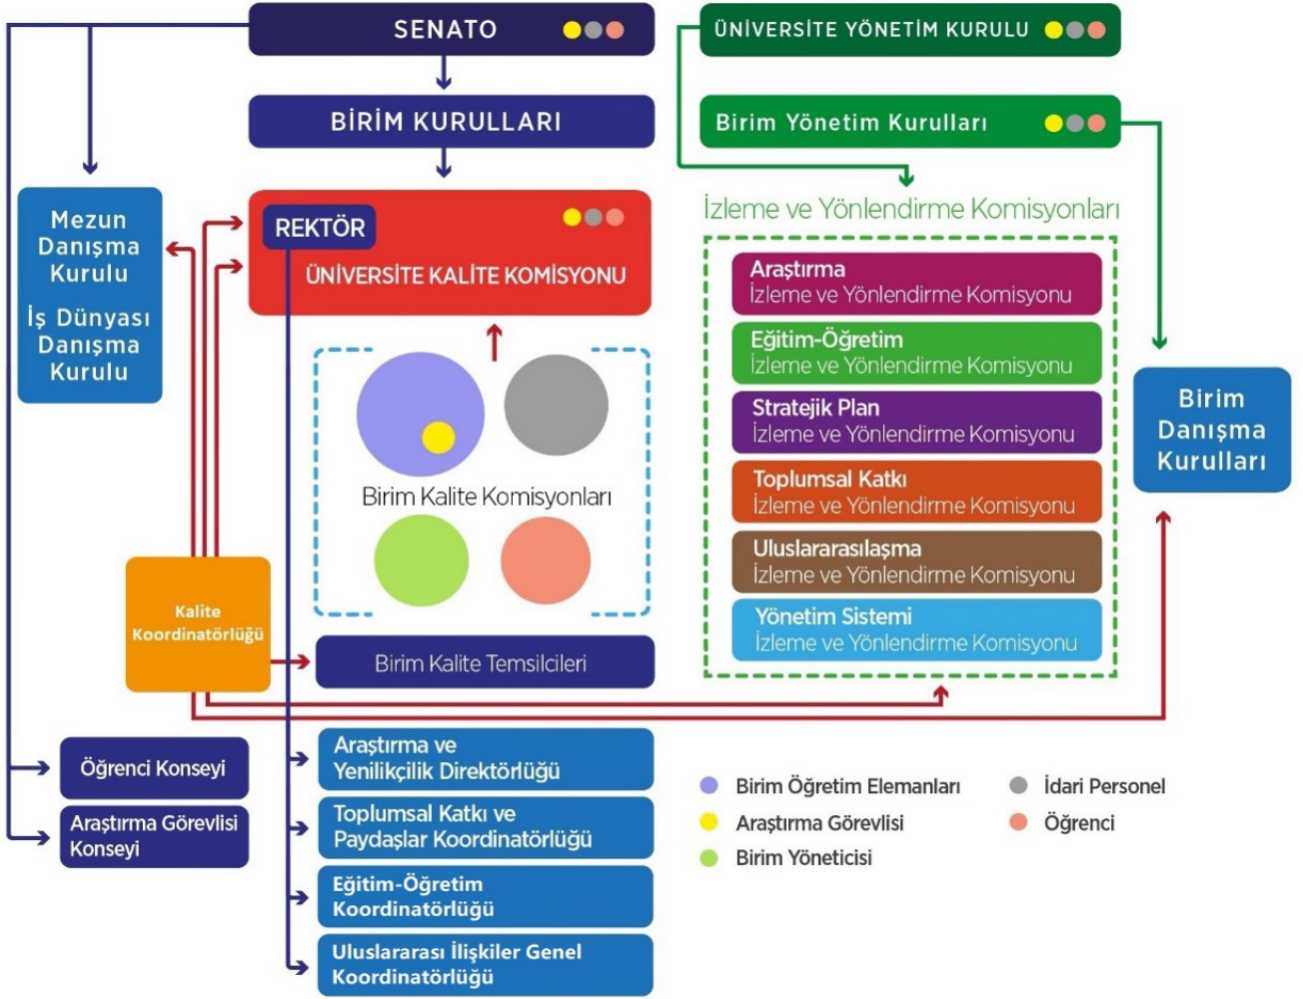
SENATO

ÜNİVERSİTE YÖNETİM KURULU

BİRİM KURULLARI

Birim Yönetim Kurulları

Mezun Danışma Kurulu

İş Dünyası Danışma Kurulu

REKTÖR

ÜNİVERSİTE KALİTE KOMİSYONU

İzleme ve Yönlendirme Komisyonları

Araştırma
İzleme ve Yönlendirme Komisyonu

Eğitim-Öğretim
İzleme ve Yönlendirme Komisyonu

Stratejik Plan
İzleme ve Yönlendirme Komisyonu

Toplumsal Katkı
İzleme ve Yönlendirme Komisyonu

Uluslararasılaşma
İzleme ve Yönlendirme Komisyonu

Yönetim Sistemi
İzleme ve Yönlendirme Komisyonu

Birim Danışma Kurulları

Birim Kalite Komisyonları

Kalite Koordinatörlüğü

Birim Kalite Temsilcileri

Öğrenci Konseyi

Araştırma Görevlisi Konseyi

Araştırma ve Yenilikçilik Direktörlüğü

Toplumsal Katkı ve Paydaşlar Koordinatörlüğü

Eğitim-Öğretim Koordinatörlüğü

Uluslararası İlişkiler Genel Koordinatörlüğü

Birim Öğretim Elemanları
Araştırma Görevlisi
Birim Yöneticisi
İdari Personel
Öğrenci